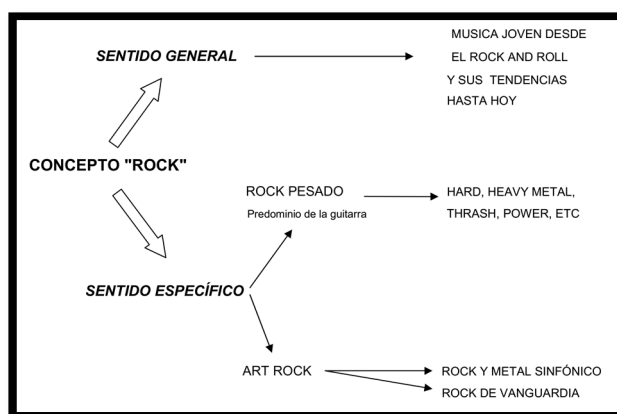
SENTIDO GENERAL

MUSICA JOVEN DESDE EL ROCK AND ROLL Y SUS TENDENCIAS HASTA HOY

CONCEPTO "ROCK"

ROCK PESADO
Predominio de la guitarra

HARD, HEAVY METAL, THRASH, POWER, ETC

SENTIDO ESPECÍFICO

ART ROCK

ROCK Y METAL SINFÓNICO
ROCK DE VANGUARDIA